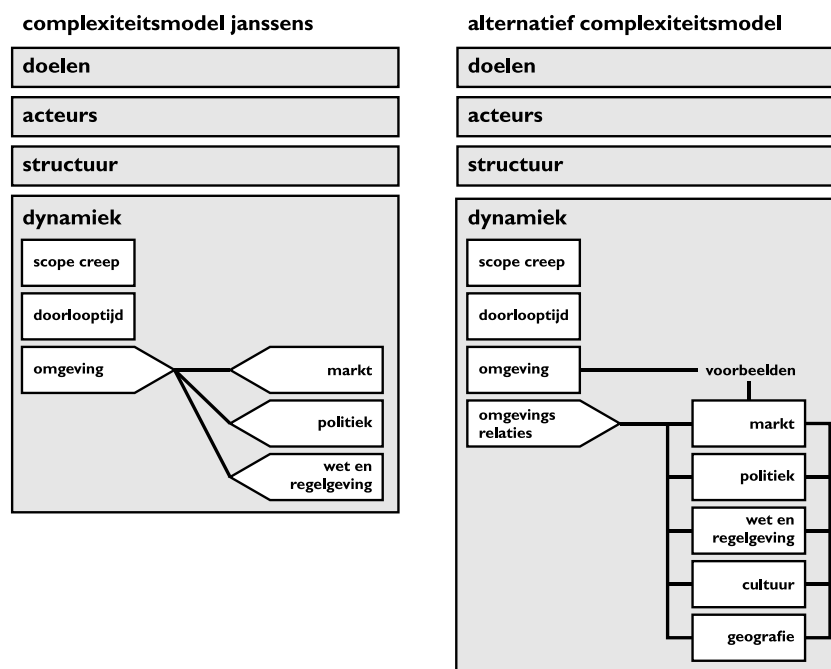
complexiteitsmodel janssens

doelen

acteurs

structuur

dynamiek

scope creep

doorlooptijd

omgeving

markt

politiek

wet en regelgeving

alternatief complexiteitsmodel

doelen

acteurs

structuur

dynamiek

scope creep

doorlooptijd

omgeving

voorbeelden

omgevings relaties

markt

politiek

wet en regelgeving

cultuur

geografie